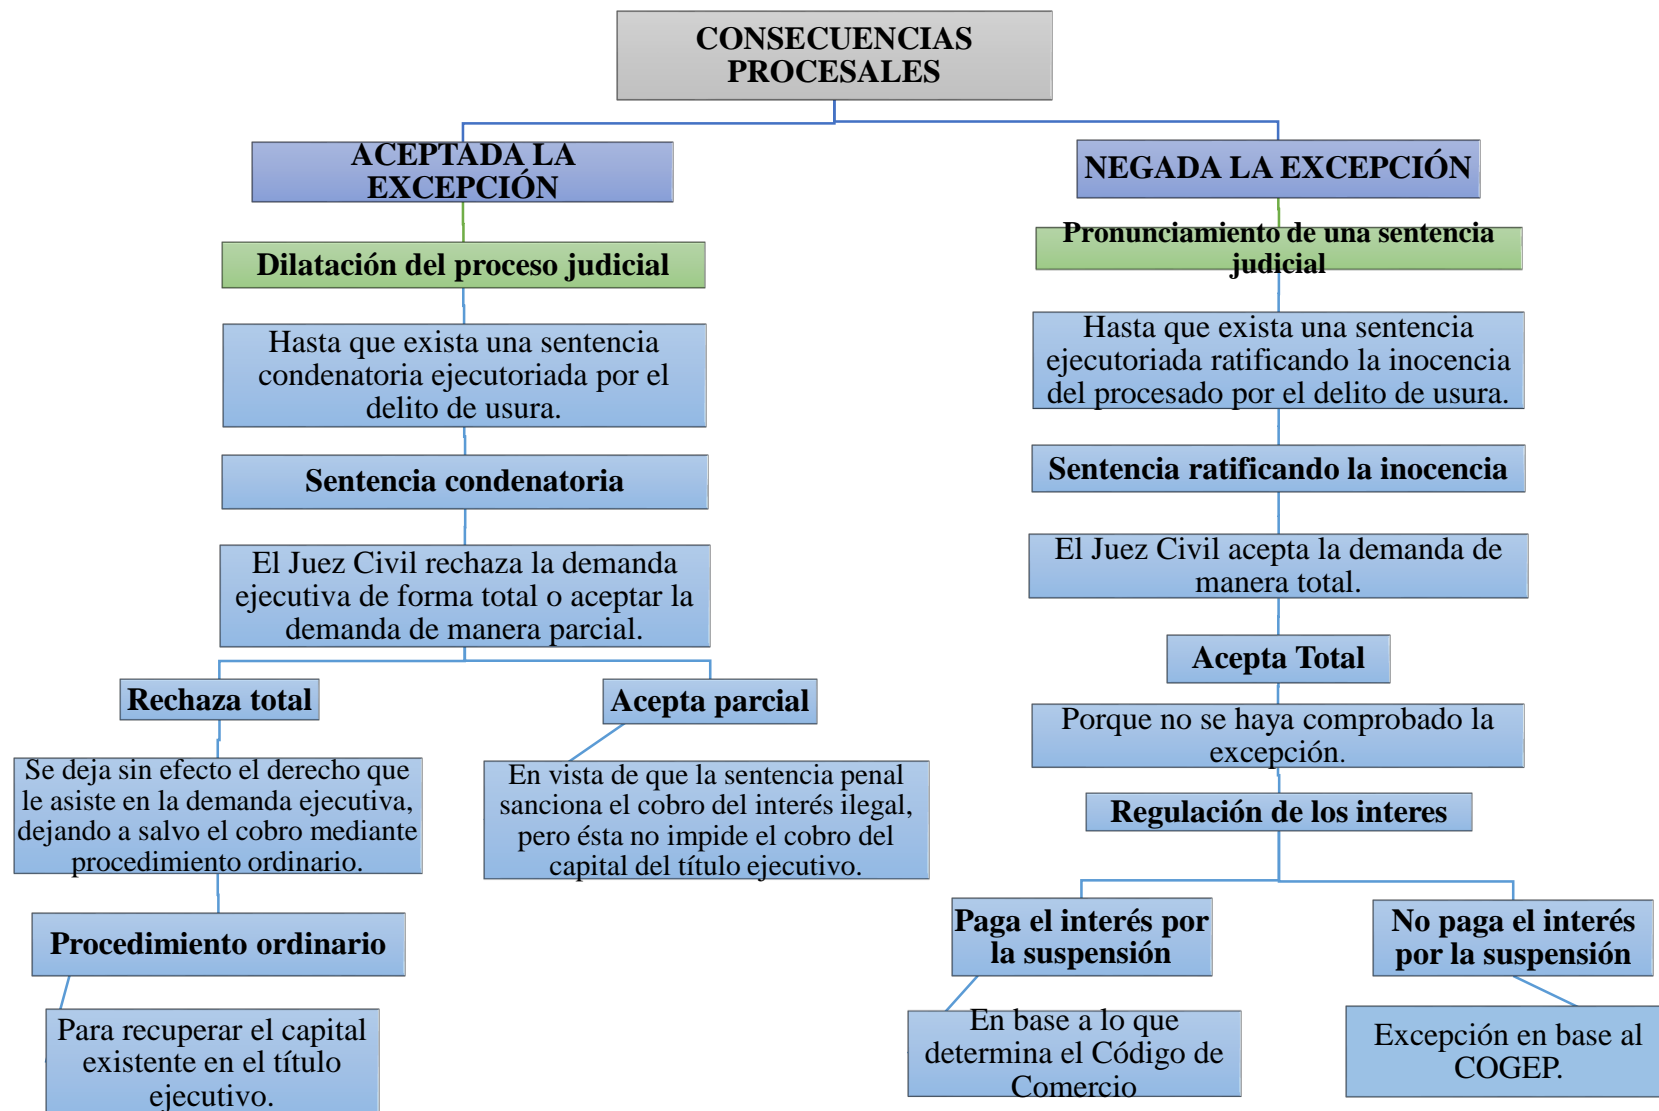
CONSECUENCIAS PROCESALES

ACEPTADA LA EXCEPCIÓN

Dilatación del proceso judicial

Hasta que exista una sentencia condenatoria ejecutoriada por el delito de usura.

Sentencia condenatoria

El Juez Civil rechaza la demanda ejecutiva de forma total o aceptar la demanda de manera parcial.

Rechaza total

Se deja sin efecto el derecho que le asiste en la demanda ejecutiva, dejando a salvo el cobro mediante procedimiento ordinario.

Procedimiento ordinario

Para recuperar el capital existente en el título ejecutivo.

Acepta parcial

En vista de que la sentencia penal sanciona el cobro del interés ilegal, pero ésta no impide el cobro del capital del título ejecutivo.

NEGADA LA EXCEPCIÓN

Pronunciamiento de una sentencia judicial

Hasta que exista una sentencia ejecutoriada ratificando la inocencia del procesado por el delito de usura.

Sentencia ratificando la inocencia

El Juez Civil acepta la demanda de manera total.

Acepta Total

Porque no se haya comprobado la excepción.

Regulación de los interes

Paga el interés por la suspensión

En base a lo que determina el Código de Comercio

No paga el interés por la suspensión

Excepción en base al COGEP.